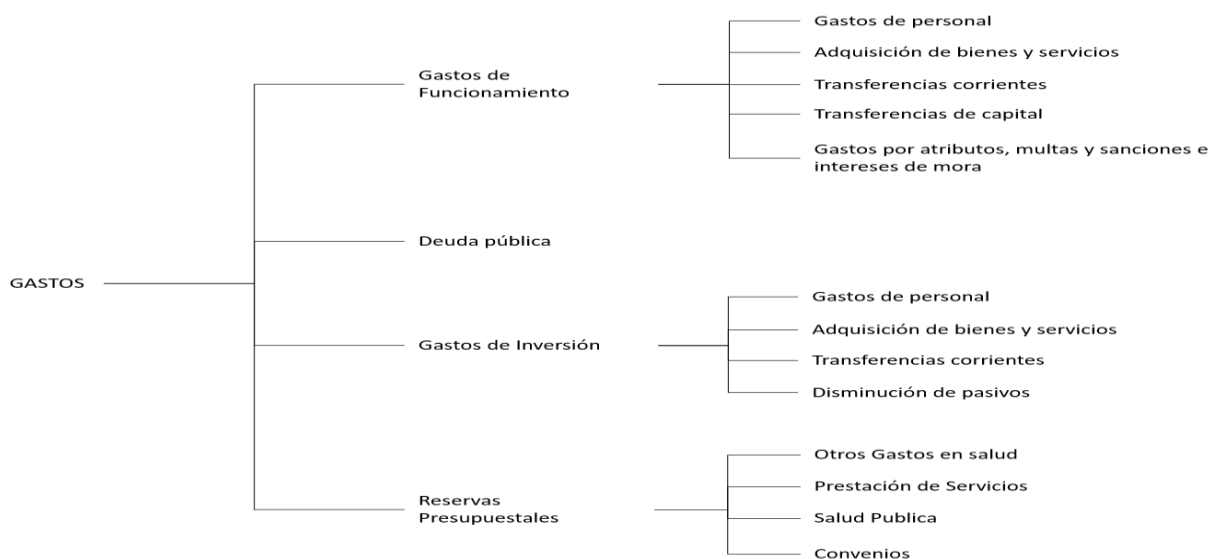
GASTOS

Gastos de Funcionamiento

Gastos de personal

Adquisición de bienes y servicios

Transferencias corrientes

Transferencias de capital

Gastos por atributos, multas y sanciones e intereses de mora

Deuda pública

Gastos de Inversión

Gastos de personal

Adquisición de bienes y servicios

Transferencias corrientes

Disminución de pasivos

Reservas Presupuestales

Otros Gastos en salud

Prestación de Servicios

Salud Publica

Convenios